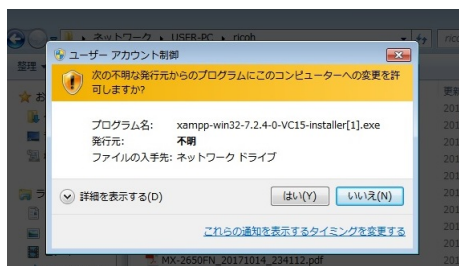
ネットワーク ▸ USER-PC ▸ ricoh

整理

ユーザー アカウント制御

次の不明な発行元からのプログラムにこのコンピューターへの変更を許可しますか?

プログラム名: xampp-win32-7.2.4-0-VC15-installer[1].exe
発行元: 不明
ファイルの入手先: ネットワーク ドライブ

詳細を表示する(D)

はい(Y)

いいえ(N)

これらの通知を表示するタイミングを変更する

MX-2650FN_20171014_234112.pdf

更新
201
201
201
201
201
201
201
201
201
201
201
201